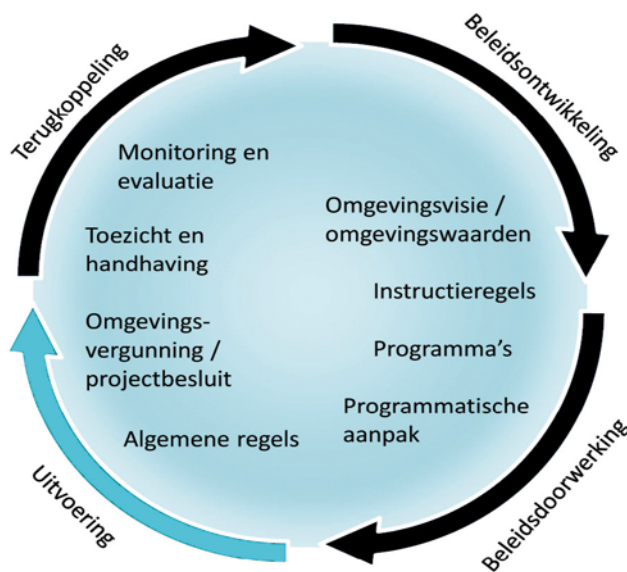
Beleidsontwikkeling

Omgevingsvisie / omgevingswaarden

Instructieregels

Programma's

Programmatische aanpak

Beleidsdoorwerking

Uitvoering

Algemene regels

Omgevingsvergunning / projectbesluit

Toezicht en handhaving

Monitoring en evaluatie

Terugkoppeling